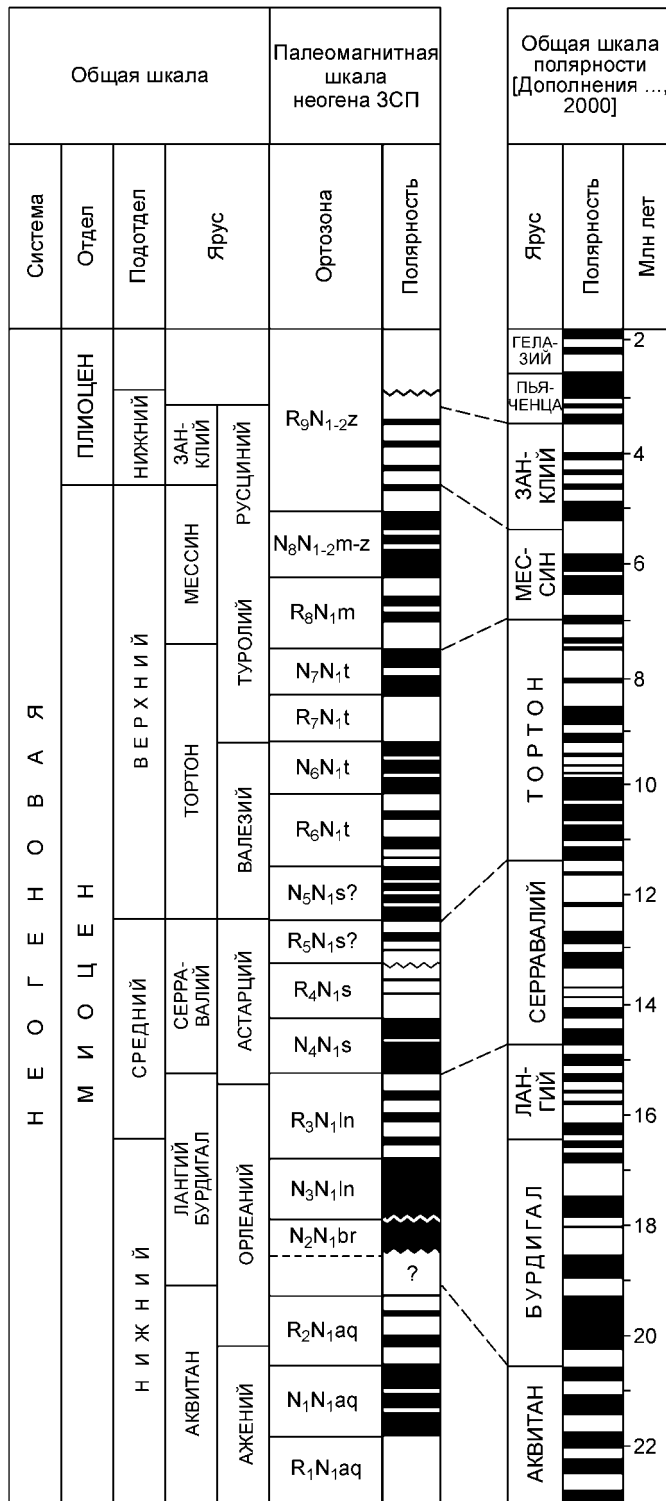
Общая шкала

Палеомагнитная шкала неогена ЗСП

Общая шкала полярности [Дополнения ..., 2000]

| Система | Отдел | Подотдел | Ярус | | Ортозона | Полярность |
|---|---|---|---|---|---|---|
| НЕОГЕНОВАЯ | ПЛИОЦЕН | НИЖНИЙ | ЗАНКЛИЙ | РУСЦИНИЙ | $R_9N_{1-2}z$ | |
| | МИОЦЕН | ВЕРХНИЙ | МЕССИН | | $N_8N_{1-2}m\text{-}z$ | |
| | | | | ТУРОЛИЙ | $R_8N_1m$ | |
| | | | ТОРТОН | | $N_7N_1t$ | |
| | | | | | $R_7N_1t$ | |
| | | | | ВАЛЕЗИЙ | $N_6N_1t$ | |
| | | | | | $R_6N_1t$ | |
| | | | | | $N_5N_1s?$ | |
| | | СРЕДНИЙ | СЕРРАВАЛИЙ | АСТАРЦИЙ | $R_5N_1s?$ | |
| | | | | | $R_4N_1s$ | |
| | | | | | $N_4N_1s$ | |
| | | | ЛАНГИЙ БУРДИГАЛ | ОРЛЕАНИЙ | $R_3N_1ln$ | |
| | | НИЖНИЙ | | | $N_3N_1ln$ | |
| | | | | | $N_2N_1br$ | |
| | | | | | | ? |
| | | | АКВИТАН | | $R_2N_1aq$ | |
| | | | | АЖЕНИЙ | $N_1N_1aq$ | |
| | | | | | $R_1N_1aq$ | |

| Ярус | Полярность | Млн лет |
|---|---|---|
| ГЕЛАЗИЙ | | 2 |
| ПЬЯЧЕНЦА | | |
| ЗАНКЛИЙ | | 4 |
| МЕССИН | | 6 |
| ТОРТОН | | 8 |
| | | 10 |
| СЕРРАВАЛИЙ | | 12 |
| | | 14 |
| ЛАНГИЙ | | 16 |
| БУРДИГАЛ | | 18 |
| | | 20 |
| АКВИТАН | | 22 |